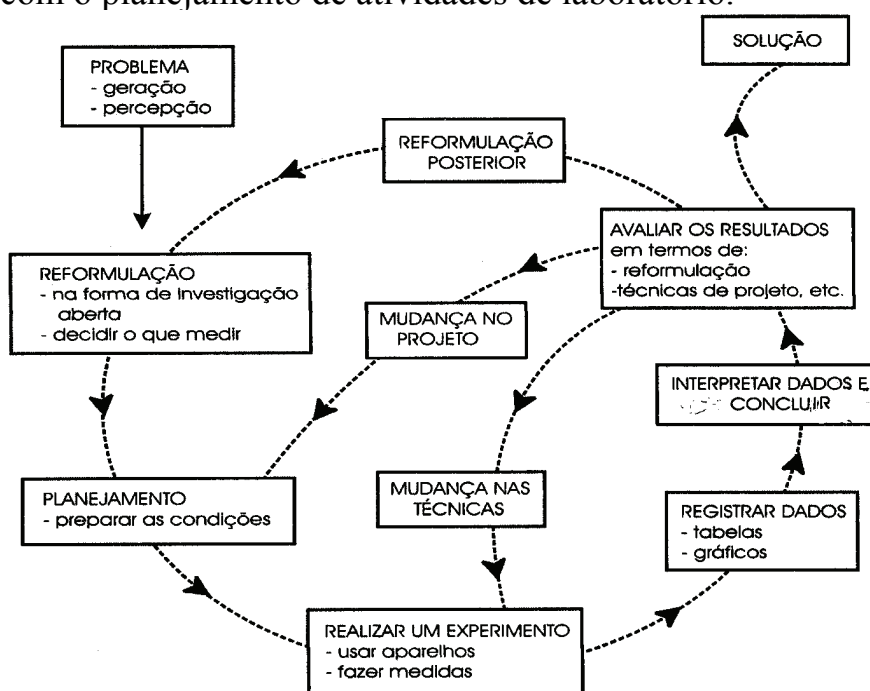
com o planejamento de atividades de laboratório.

SOLUÇÃO

PROBLEMA
- geração
- percepção

REFORMULAÇÃO POSTERIOR

AVALIAR OS RESULTADOS em termos de:
- reformulação
-técnicas de projeto, etc.

REFORMULAÇÃO
- na forma de investigação aberta
- decidir o que medir

MUDANÇA NO PROJETO

INTERPRETAR DADOS E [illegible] CONCLUIR

MUDANÇA NAS TÉCNICAS

PLANEJAMENTO
- preparar as condições

REGISTRAR DADOS
- tabelas
- gráficos

REALIZAR UM EXPERIMENTO
- usar aparelhos
- fazer medidas